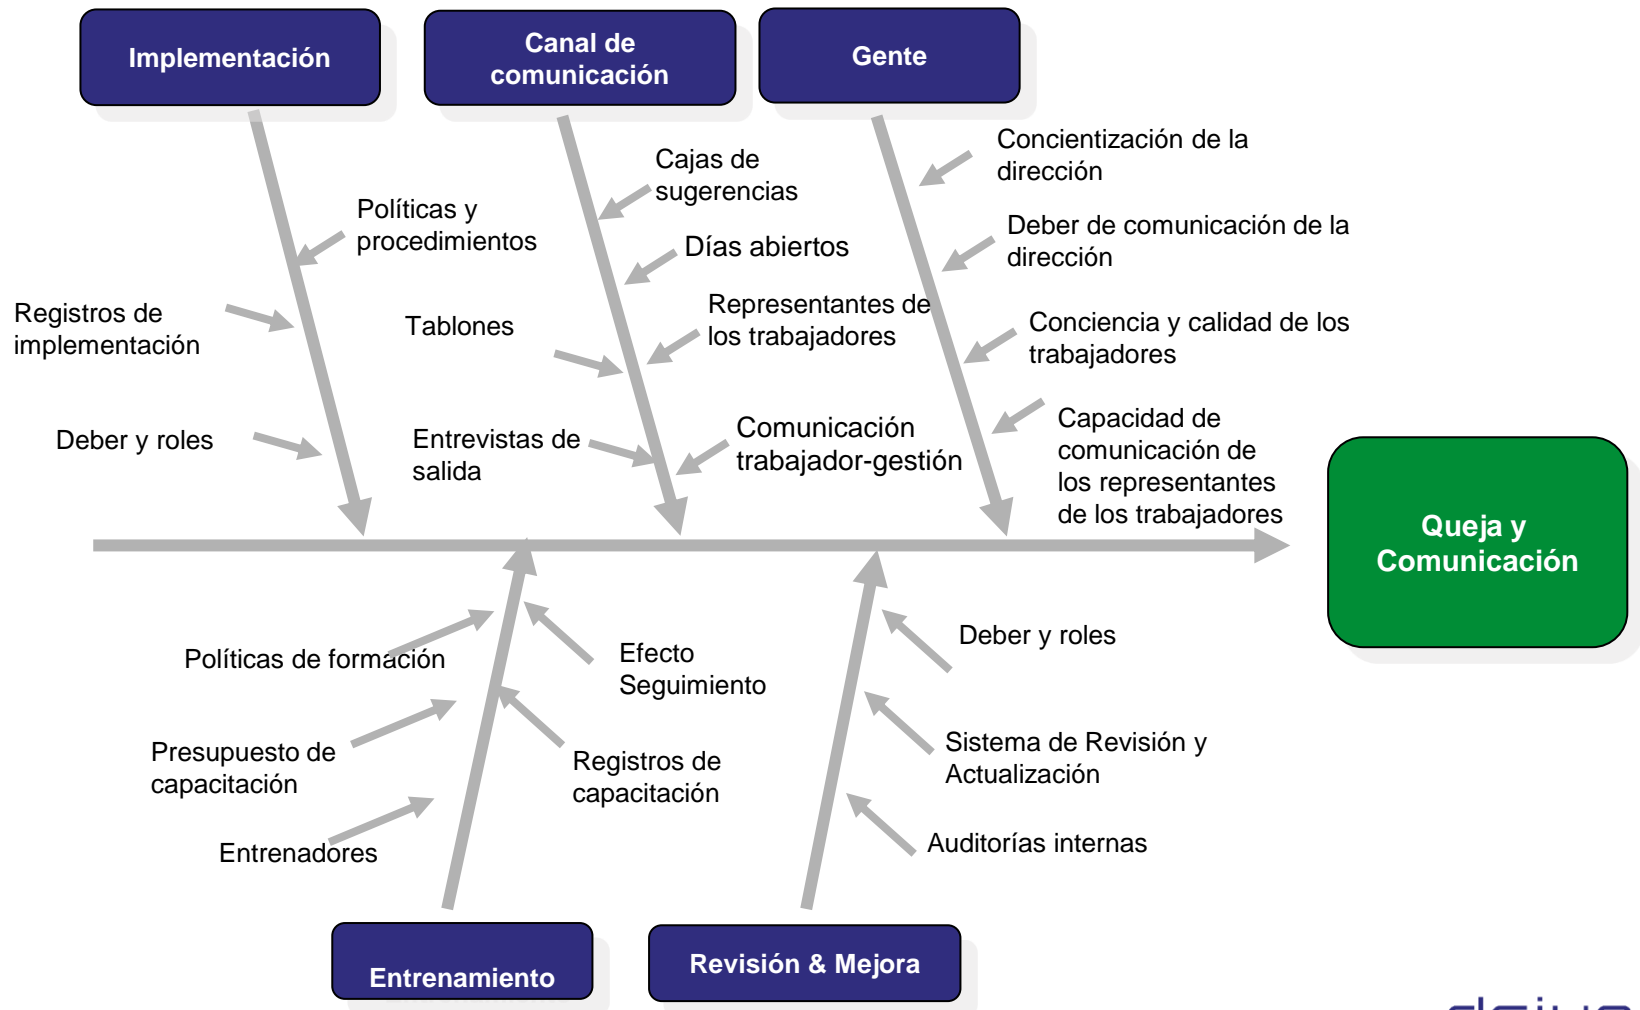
Implementación

Canal de comunicación

Gente

Políticas y procedimientos

Registros de implementación

Deber y roles

Cajas de sugerencias

Días abiertos

Tablones

Representantes de los trabajadores

Entrevistas de salida

Comunicación trabajador-gestión

Concientización de la dirección

Deber de comunicación de la dirección

Conciencia y calidad de los trabajadores

Capacidad de comunicación de los representantes de los trabajadores

Queja y Comunicación

Políticas de formación

Presupuesto de capacitación

Entrenadores

Efecto Seguimiento

Registros de capacitación

Deber y roles

Sistema de Revisión y Actualización

Auditorías internas

Entrenamiento

Revisión & Mejora